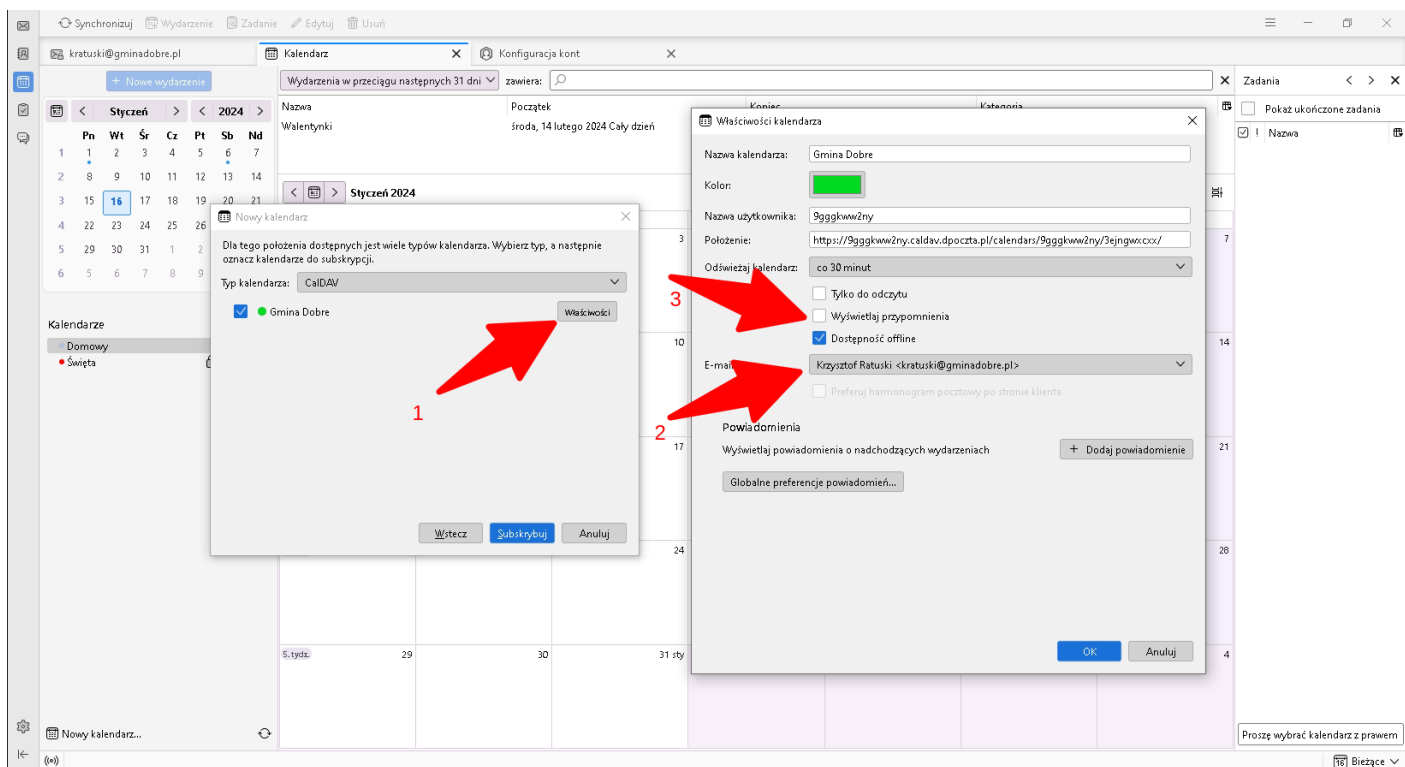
Synchronizuj Wydarzenie Zadanie Edytuj Usuń

kratuski@gminadobre.pl
Kalendarz
Konfiguracja kont

+ Nowe wydarzenie

Styczeń 2024

| Pn | Wt | Śr | Cz | Pt | Sb | Nd |
|---|---|---|---|---|---|---|
| 1 | 1 | 2 | 3 | 4 | 5 | 6 | 7 |
| 2 | 8 | 9 | 10 | 11 | 12 | 13 | 14 |
| 3 | 15 | 16 | 17 | 18 | 19 | 20 | 21 |
| 4 | 22 | 23 | 24 | 25 | 26 | | |
| 5 | 29 | 30 | 31 | 1 | 2 | | |
| 6 | 5 | 6 | 7 | 8 | 9 | | |

Kalendarze
Domowy
Święta

Nowy kalendarz...

Wydarzenia w przeciągu następnych 31 dni
zawiera:

| Nazwa | Początek | Koniec | Kategoria |
|---|---|---|---|
| Walentynki | środa, 14 lutego 2024 Cały dzień | | |

Styczeń 2024

3
10
17
24
5. tydz. 29
30
31 sty
7
14
21
28
4

Nowy kalendarz

Dla tego położenia dostępnych jest wiele typów kalendarza. Wybierz typ, a następnie oznacz kalendarze do subskrypcji.

Typ kalendarza: CalDAV

Gmina Dobre
Właściwości

Wstecz
Subskrybuj
Anuluj

1
2
3

Właściwości kalendarza

Nazwa kalendarza: Gmina Dobre
Kolor:
Nazwa użytkownika: 9gggkww2ny
Położenie: https://9gggkww2ny.caldav.dpoczta.pl/calendars/9gggkww2ny/3ejngwxcxx/
Odświeżaj kalendarz: co 30 minut
Tylko do odczytu
Wyświetlaj przypomnienia
Dostępność offline
E-mail: Krzysztof Ratuski <kratuski@gminadobre.pl>
Preferuj harmonogram pocztowy po stronie klienta

Powiadomienia
Wyświetlaj powiadomienia o nadchodzących wydarzeniach
+ Dodaj powiadomienie
Globalne preferencje powiadomień...

OK
Anuluj

Zadania
Pokaż ukończone zadania
!
Nazwa

Proszę wybrać kalendarz z prawem

Bieżące